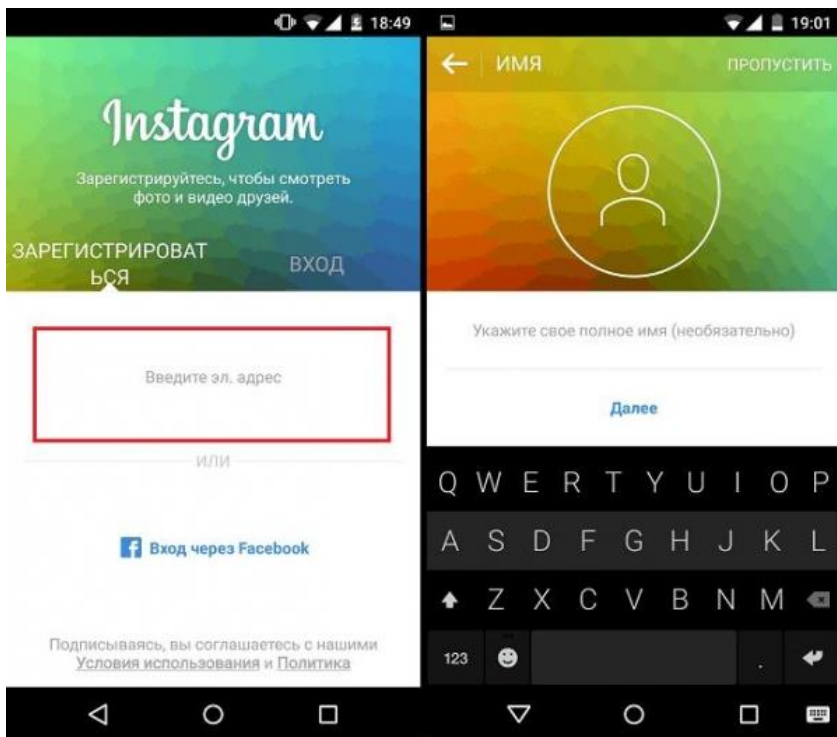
18:49

Instagram

Зарегистрируйтесь, чтобы смотреть фото и видео друзей.

ЗАРЕГИСТРИРОВАТЬСЯ

ВХОД

Введите эл. адрес

ИЛИ

Вход через Facebook

Подписываясь, вы соглашаетесь с нашими Условия использования и Политика

19:01

ИМЯ

ПРОПУСТИТЬ

Укажите свое полное имя (необязательно)

Далее

Q W E R T Y U I O P

A S D F G H J K L

Z X C V B N M

123 .